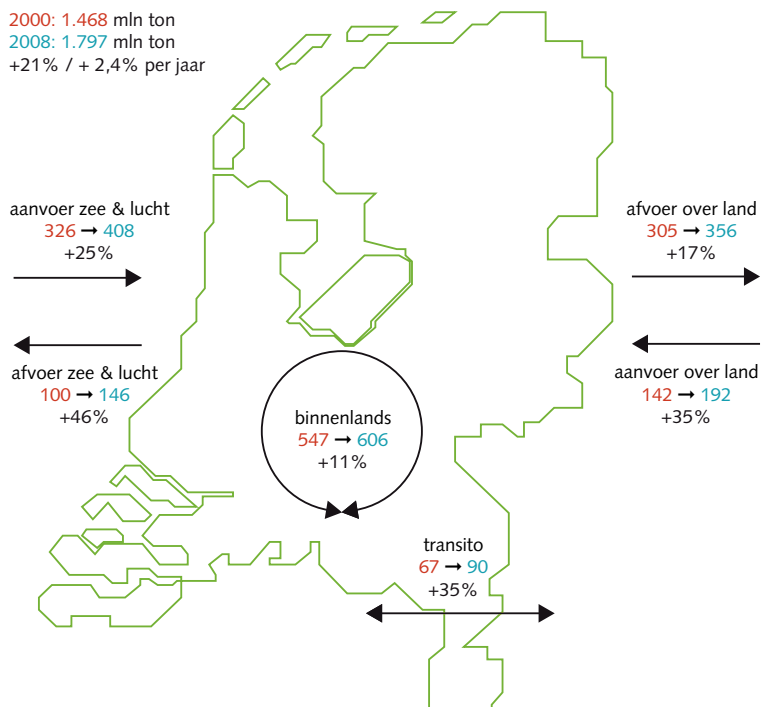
2000: 1.468 mln ton
2008: 1.797 mln ton
+21% / + 2,4% per jaar

aanvoer zee & lucht
326 → 408
+25%

afvoer zee & lucht
100 → 146
+46%

binnenlands
547 → 606
+11%

afvoer over land
305 → 356
+17%

aanvoer over land
142 → 192
+35%

transito
67 → 90
+35%